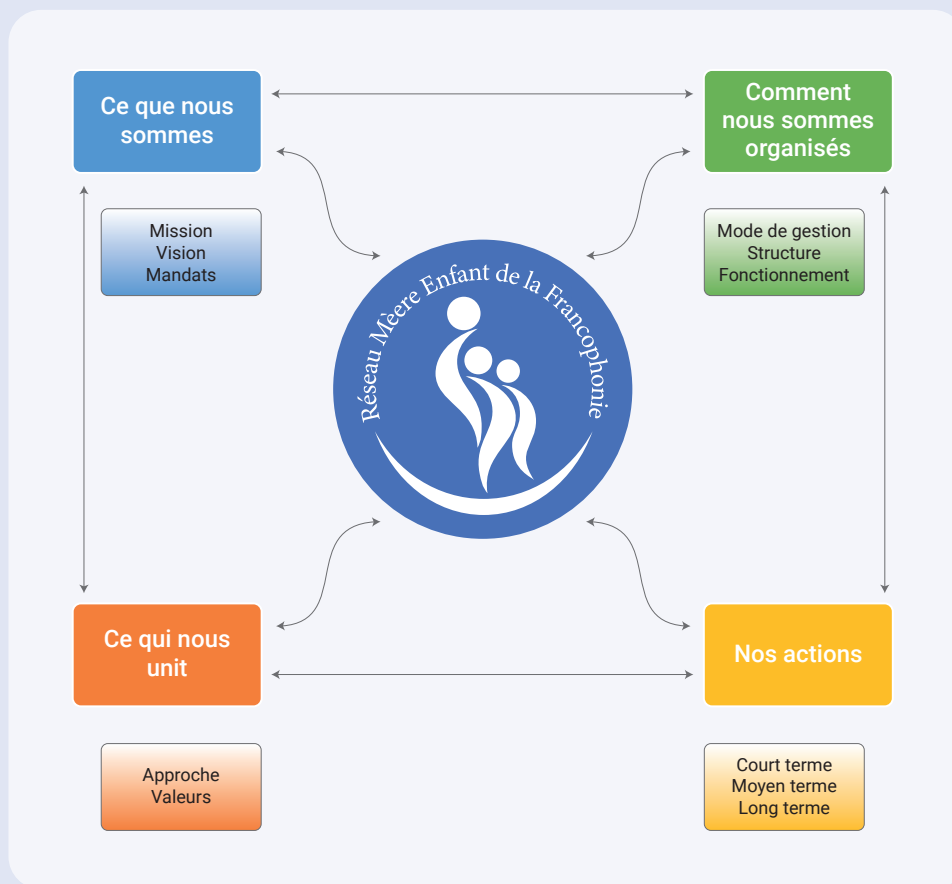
Ce que nous sommes

Mission
Vision
Mandats

Comment nous sommes organisés

Mode de gestion
Structure
Fonctionnement

Réseau Mèere Enfant de la Francophonie

Ce qui nous unit

Approche
Valeurs

Nos actions

Court terme
Moyen terme
Long terme